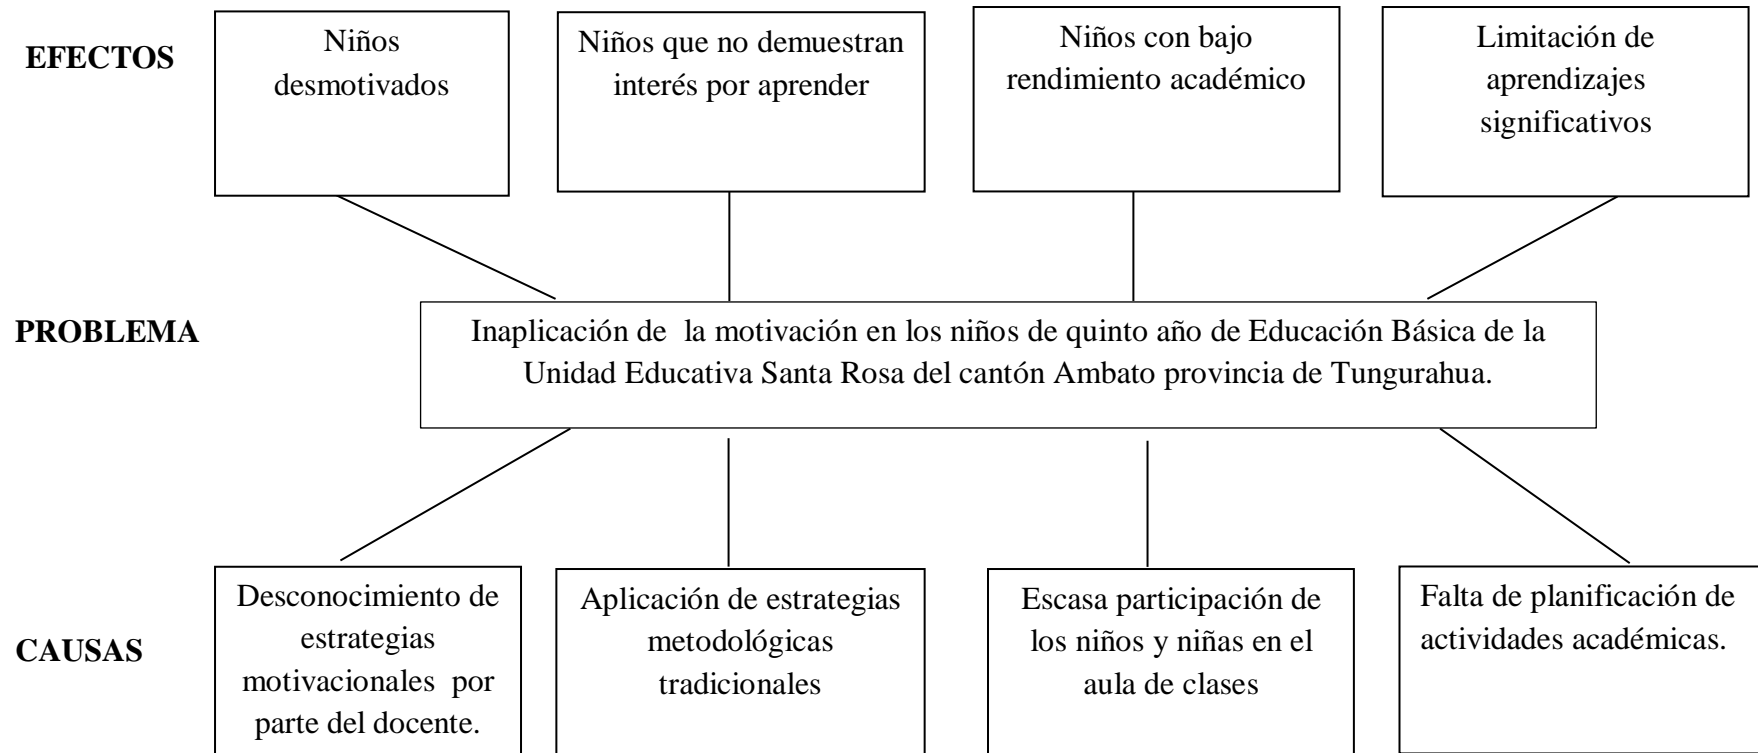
EFECTOS

Niños desmotivados

Niños que no demuestran interés por aprender

Niños con bajo rendimiento académico

Limitación de aprendizajes significativos

PROBLEMA

Inaplicación de la motivación en los niños de quinto año de Educación Básica de la Unidad Educativa Santa Rosa del cantón Ambato provincia de Tungurahua.

CAUSAS

Desconocimiento de estrategias motivacionales por parte del docente.

Aplicación de estrategias metodológicas tradicionales

Escasa participación de los niños y niñas en el aula de clases

Falta de planificación de actividades académicas.